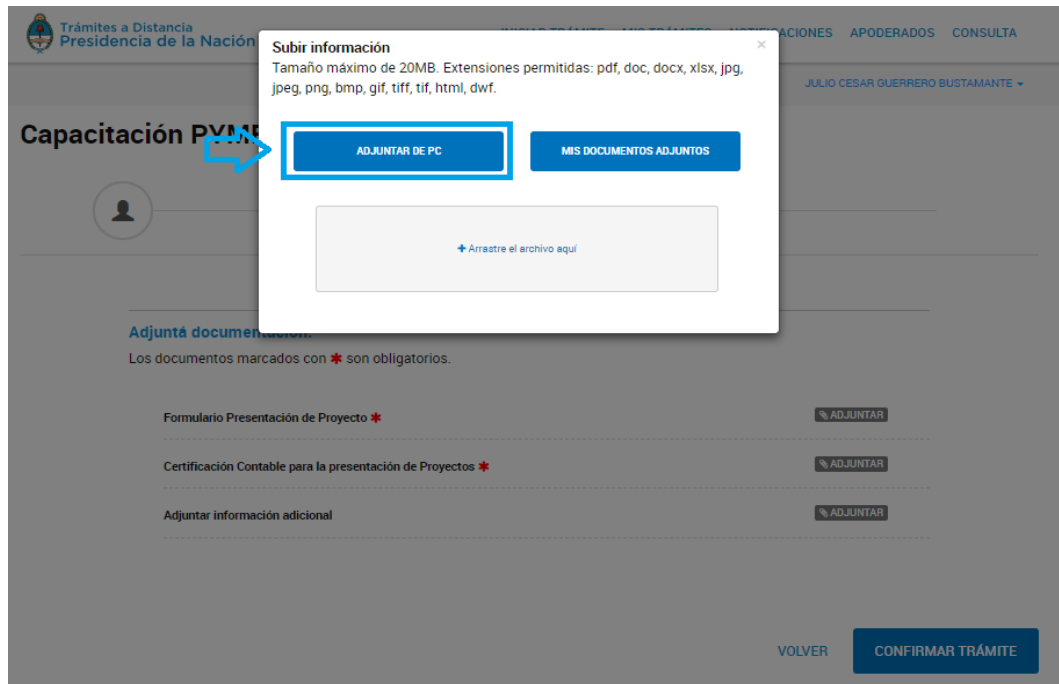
Trámites a Distancia
Presidencia de la Nación

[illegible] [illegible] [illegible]ACIONES APODERADOS CONSULTA

JULIO CESAR GUERRERO BUSTAMANTE

Capacitación PYM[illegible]

Subir información
Tamaño máximo de 20MB. Extensiones permitidas: pdf, doc, docx, xlsx, jpg, jpeg, png, bmp, gif, tiff, tif, html, dwf.

×

ADJUNTAR DE PC

MIS DOCUMENTOS ADJUNTOS

+ Arrastre el archivo aquí

Adjuntá documen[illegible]

Los documentos marcados con * son obligatorios.

Formulario Presentación de Proyecto * ADJUNTAR

Certificación Contable para la presentación de Proyectos * ADJUNTAR

Adjuntar información adicional ADJUNTAR

VOLVER

CONFIRMAR TRÁMITE